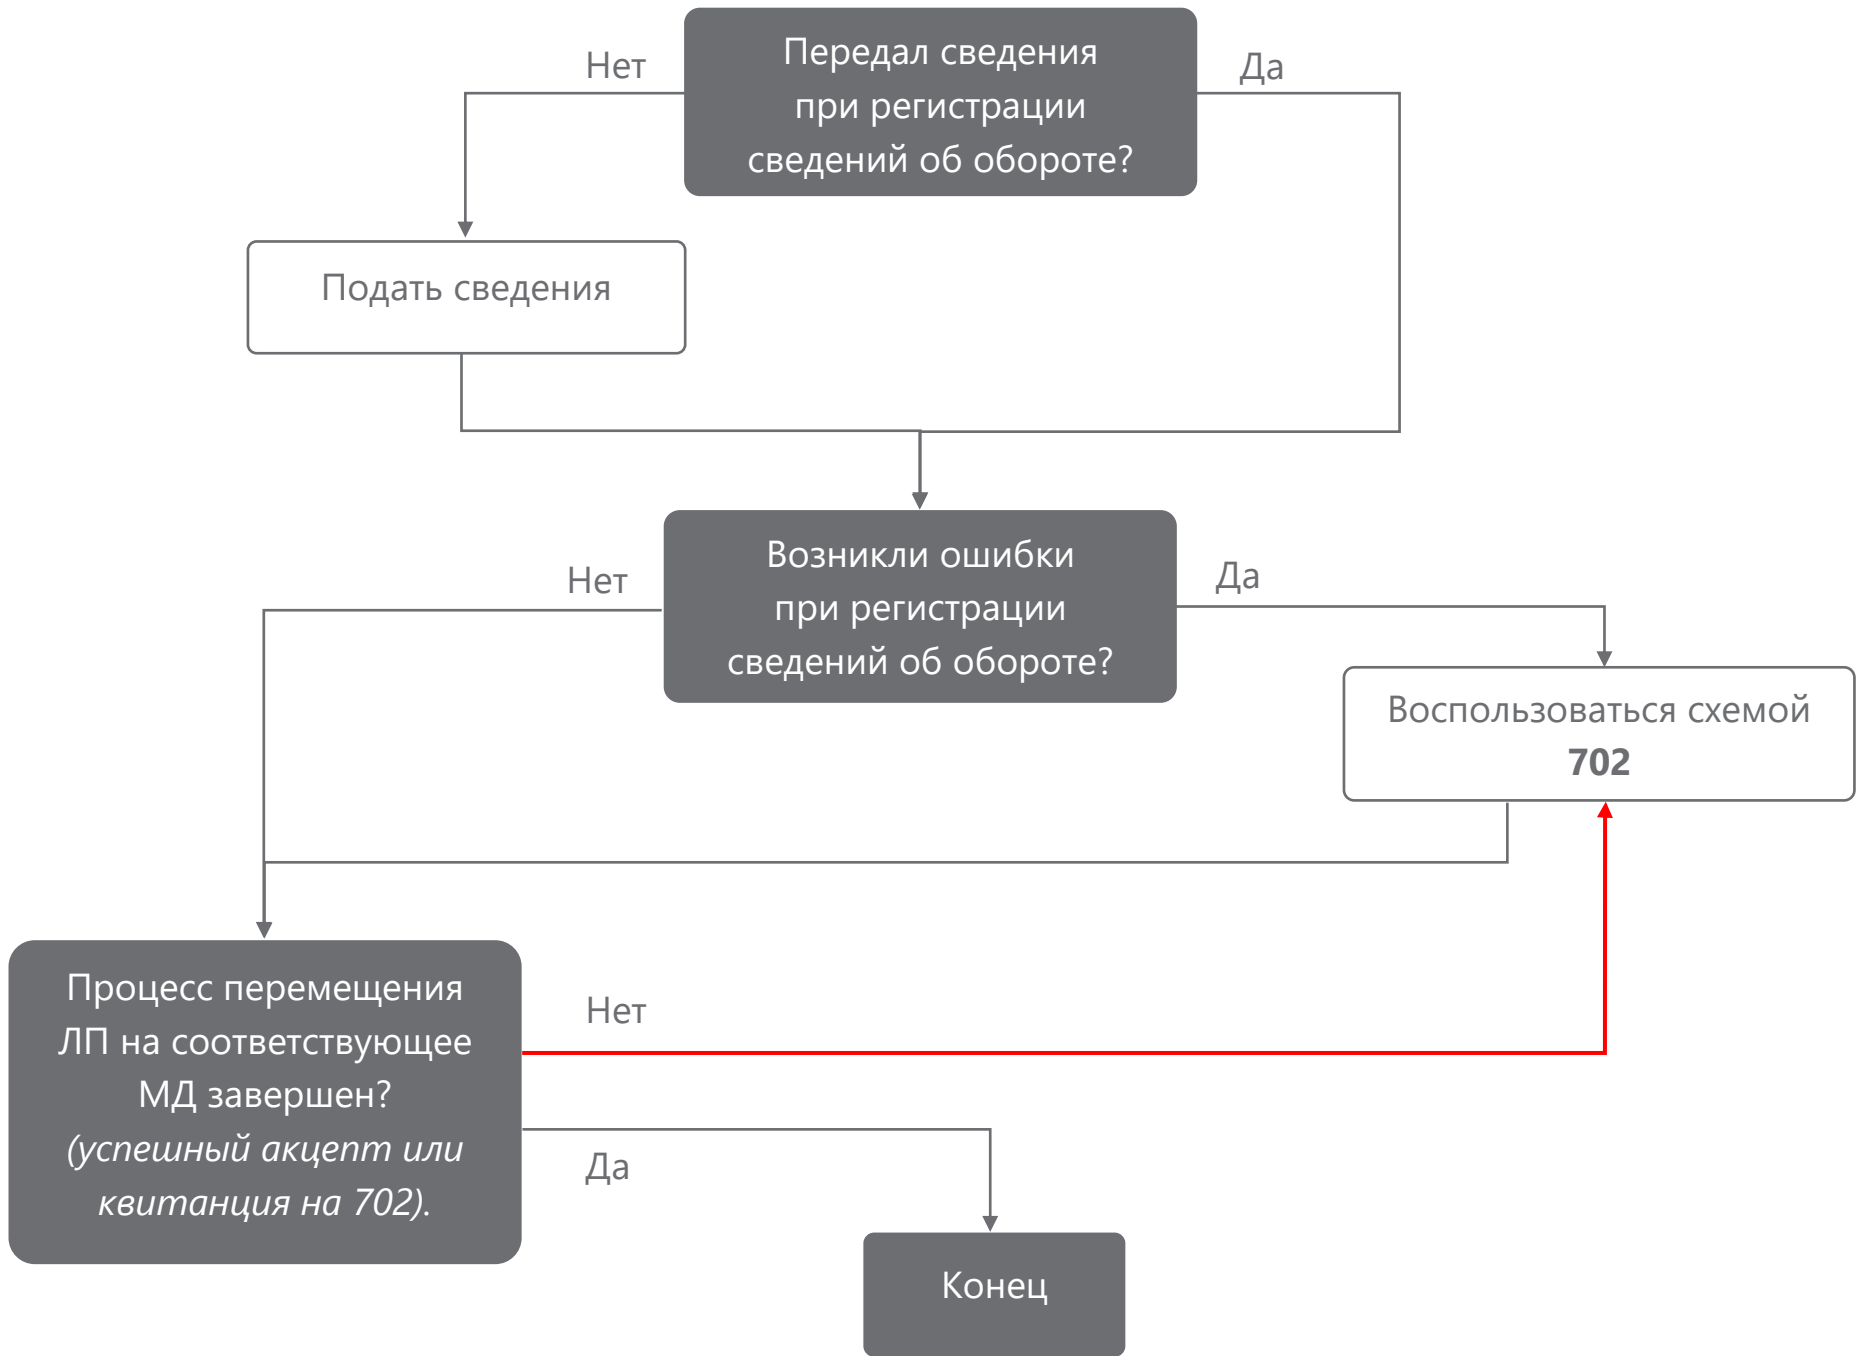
Нет

Передал сведения при регистрации сведений об обороте?

Да

Подать сведения

Нет

Возникли ошибки при регистрации сведений об обороте?

Да

Воспользоваться схемой **702**

Процесс перемещения ЛП на соответствующее МД завершен? *(успешный акцепт или квитанция на 702).*

Нет

Да

Конец